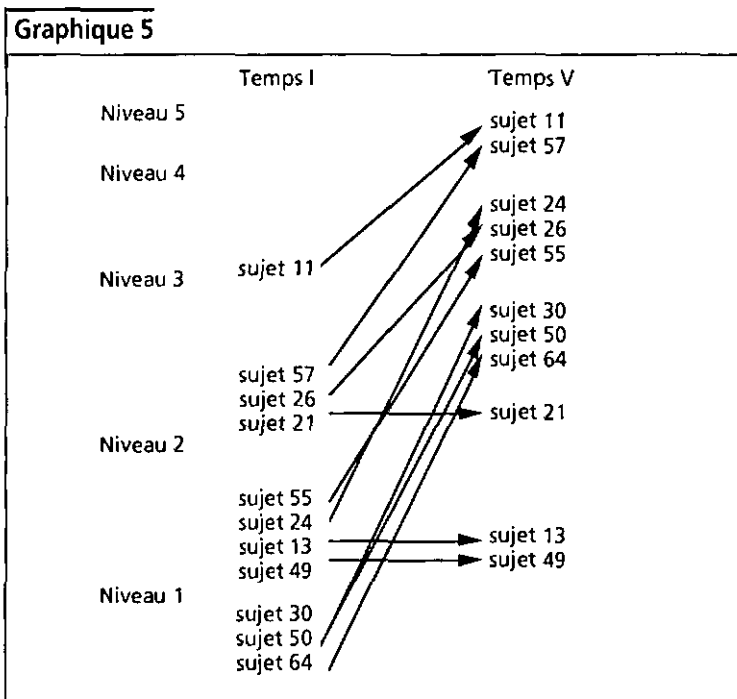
Graphique 5

Temps I

Temps V

Niveau 5

Niveau 4

Niveau 3

Niveau 2

Niveau 1

sujet 11

sujet 57
sujet 26
sujet 21

sujet 55
sujet 24
sujet 13
sujet 49

sujet 30
sujet 50
sujet 64

sujet 11
sujet 57

sujet 24
sujet 26
sujet 55

sujet 30
sujet 50
sujet 64

sujet 21

sujet 13
sujet 49